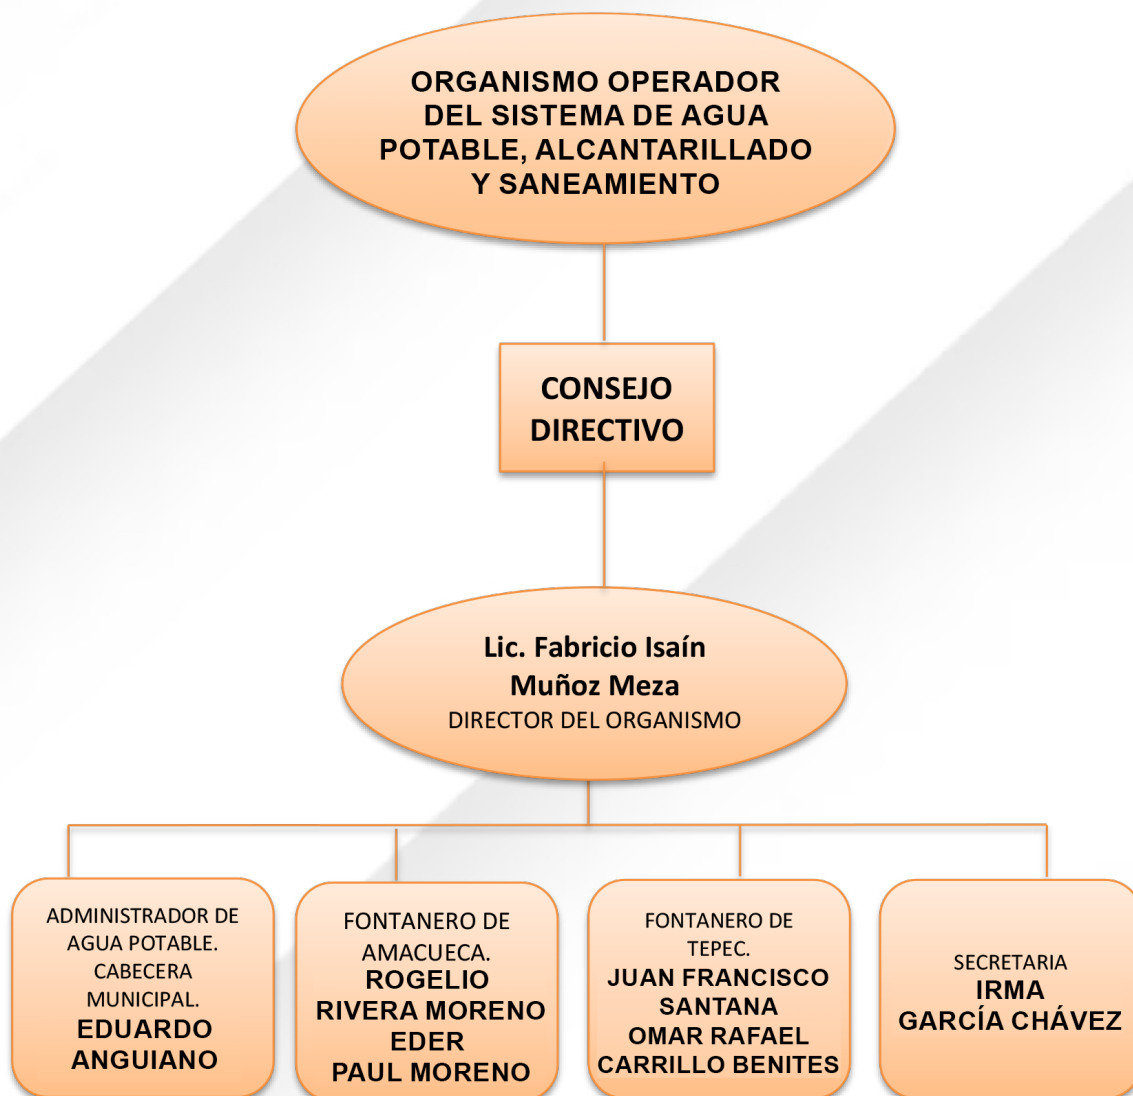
ORGANISMO OPERADOR DEL SISTEMA DE AGUA POTABLE, ALCANTARILLADO Y SANEAMIENTO

CONSEJO DIRECTIVO

Lic. Fabricio Isaín Muñoz Meza
DIRECTOR DEL ORGANISMO

ADMINISTRADOR DE AGUA POTABLE. CABECERA MUNICIPAL.
EDUARDO ANGUIANO

FONTANERO DE AMACUECA.
ROGELIO RIVERA MORENO
EDER PAUL MORENO

FONTANERO DE TEPEC.
JUAN FRANCISCO SANTANA
OMAR RAFAEL CARRILLO BENITES

SECRETARIA
IRMA GARCÍA CHÁVEZ